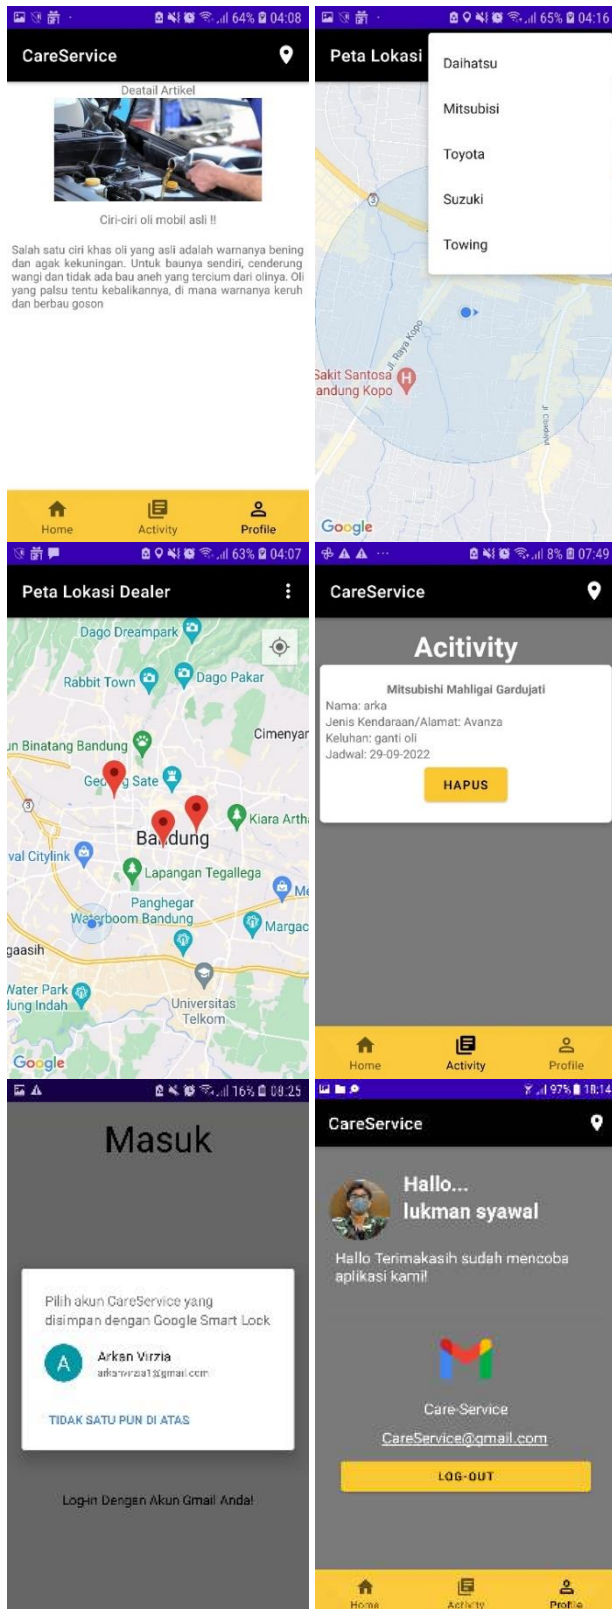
64% 04:08
CareService
Deatail Artikel
Ciri-ciri oli mobil asli !!
Salah satu ciri khas oli yang asli adalah warnanya bening dan agak kekuningan. Untuk baunya sendiri, cenderung wangi dan tidak ada bau aneh yang tercium dari olinya. Oli yang palsu tentu kebalikannya, di mana warnanya keruh dan berbau goson
Home
Activity
Profile

65% 04:16
Peta Lokasi
Daihatsu
Mitsubisi
Toyota
Suzuki
Towing
Jl. Raya Kopo
Sakit Santosa
andung Kopo
Google

63% 04:07
Peta Lokasi Dealer
Dago Dreampark
Rabbit Town
Dago Pakar
Cimenyan
un Binatang Bandung
Gedung Sate
Kiara Arth
Bandung
val Citylink
Lapangan Tegallega
Panghegar
Waterboom Bandung
Margac
gaasih
Water Park
dung Indah
Universitas Telkom
Google

8% 07:49
CareService
Acitivity
Mitsubishi Mahligai Gardujati
Nama: arka
Jenis Kendaraan/Alamat: Avanza
Keluhan: ganti oli
Jadwal: 29-09-2022
HAPUS
Home
Activity
Profile

16% 09:25
Masuk
Pilih akun CareService yang disimpan dengan Google Smart Lock
A
Arkan Virzia
arkanvirzia1@gmail.com
TIDAK SATU PUN DI ATAS
Log-in Dengan Akun Gmail Anda!

97% 18:14
CareService
Hallo...
lukman syawal
Hallo Terimakasih sudah mencoba aplikasi kami!
Care-Service
CareService@gmail.com
LOG-OUT
Home
Activity
Profile